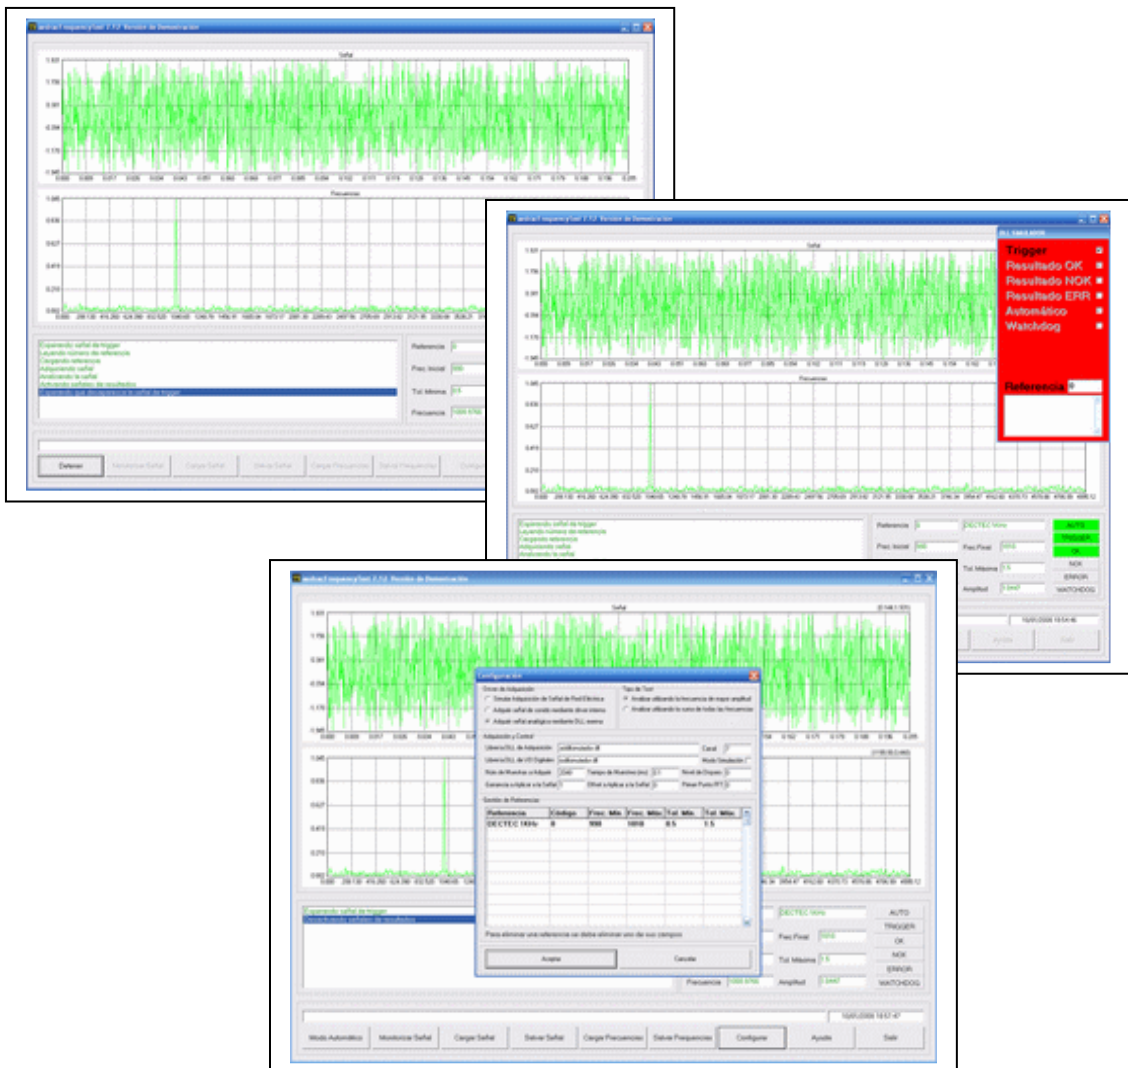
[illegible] Versión de Demostración

Señal

1.931
1.156
0.381
-0.394
-1.170
-1.945

0.000 0.009 0.017 0.026 0.034 0.043 0.051 0.060 0.068 0.077 0.085 0.094 0.102 0.111 0.119 0.128 0.136 0.145 0.154 0.162 0.171 0.179 0.188 0.196 0.205

Frecuencias

1.045
0.836
0.627
0.418
0.209
0.000

Esperando señal de trigger
Leyendo número de referencia
Cargando referencia
Adquiriendo la señal
Analizando la señal
Activando señales de resultados
Esperando que desaparezca la señal de trigger

Referencia
Frec. Inicial
Tol. Máxima
Frecuencia

Detener
Monitorizar Señal
Cargar Señal
Salvar Señal
Cargar Frecuencias
Salvar Frecuencias

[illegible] Versión de Demostración

DLL SIMULADOR
Trigger
Resultado OK
Resultado NOK
Resultado ERR
Automático
Watchdog

Referencia 0

Señal
Frecuencias

Esperando señal de trigger
Leyendo número de referencia
Cargando referencia
Adquiriendo señal
Analizando la señal

Referencia 0
DECTEC 1KHz
Frec. Inicial 990
Frec.Final 1010
Tol. Máxima 1.5
Amplitud 0.0447
AUTO
TRIGGER
OK
NOK
ERROR
WATCHDOG
10/01/2008 18:54:46
Ayuda
Salir

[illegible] Versión de Demostración

Señal

Configuración

Driver de Adquisición
Simular Adquisición de Señal de Red Eléctrica
Adquirir señal de sonido mediante driver interno
Adquirir señal analógica mediante DLL externa

Tipo de Test
Analizar utilizando la frecuencia de mayor amplitud
Analizar utilizando la suma de todas las frecuencias

Adquisición y Control
Librería DLL de Adquisición
Librería DLL de I/O Digitales
Canal
Modo Simulación
Ratio de Muestras a Adquirir 2048
Tiempo de Muestreo (ms)
Nivel de Disparo
Ganancia a Aplicar a la Señal
Offset a Aplicar a la Señal
Primer Punto FFT

Gestión de Referencias

| Referencia | Código | Frec. Mín. | Frec. Máx. | Tol. Mín. | Tol. Máx. |
|---|---|---|---|---|---|
| DECTEC 1KHz | 0 | 990 | 1010 | 0.5 | 1.5 |

Para eliminar una referencia se debe eliminar uno de sus campos

Aceptar
Cancelar

Esperando señal de trigger
Desactivando señales de resultados

DECTEC 1KHz
Frec.Final 1010
Tol. Máxima 1.5
Frecuencia 1000.6760
Amplitud 0.0447
AUTO
TRIGGER
OK
NOK
ERROR
WATCHDOG

10/01/2008 18:57:47

Modo Automático
Monitorizar Señal
Cargar Señal
Salvar Señal
Cargar Frecuencias
Salvar Frecuencias
Configurar
Ayuda
Salir